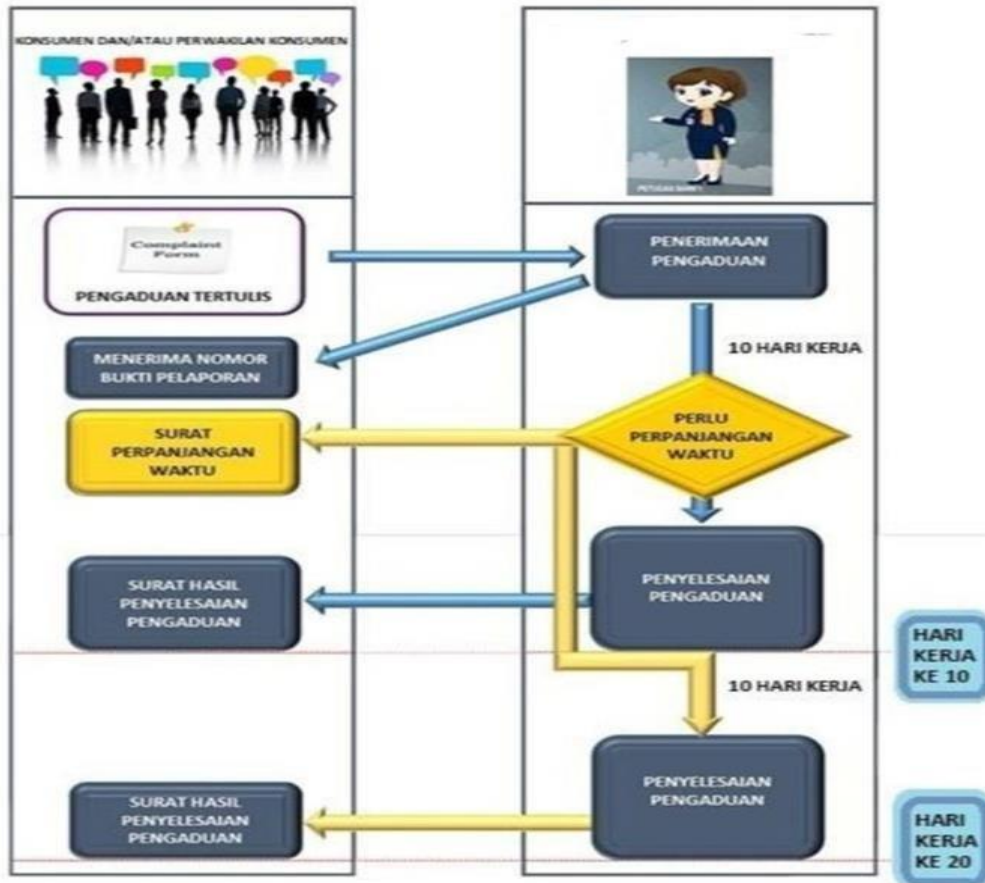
KONSUMEN DAN/ATAU PERWAKILAN KONSUMEN

PETUGAS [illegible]

Complaint Form

PENGADUAN TERTULIS

PENERIMAAN PENGADUAN

MENERIMA NOMOR BUKTI PELAPORAN

10 HARI KERJA

SURAT PERPANJANGAN WAKTU

PERLU PERPANJANGAN WAKTU

SURAT HASIL PENYELESAIAN PENGADUAN

PENYELESAIAN PENGADUAN

HARI KERJA KE 10

10 HARI KERJA

SURAT HASIL PENYELESAIAN PENGADUAN

PENYELESAIAN PENGADUAN

HARI KERJA KE 20